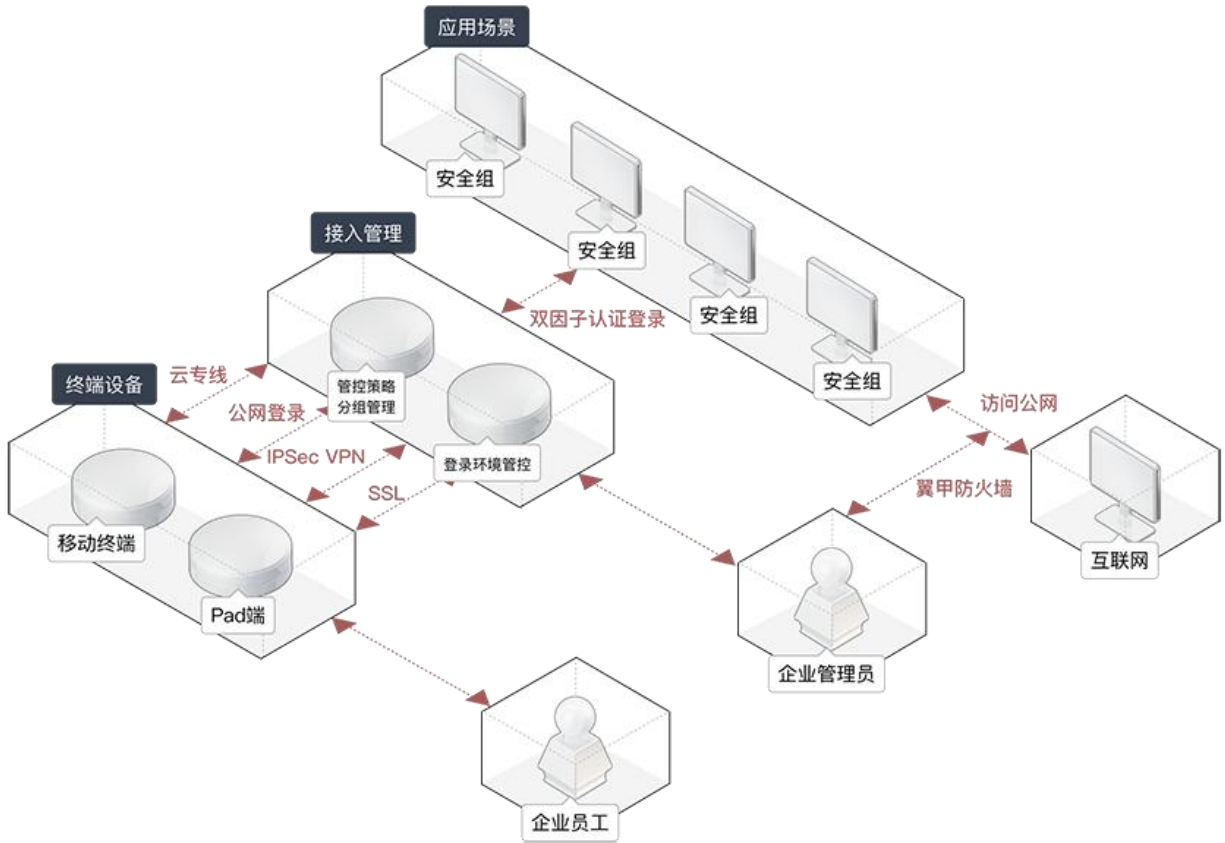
应用场景

安全组

安全组

安全组

安全组

接入管理

双因子认证登录

管控策略
分组管理

登录环境管控

终端设备

云专线

公网登录

IPSec VPN

SSL

移动终端

Pad端

访问公网

翼甲防火墙

互联网

企业管理员

企业员工